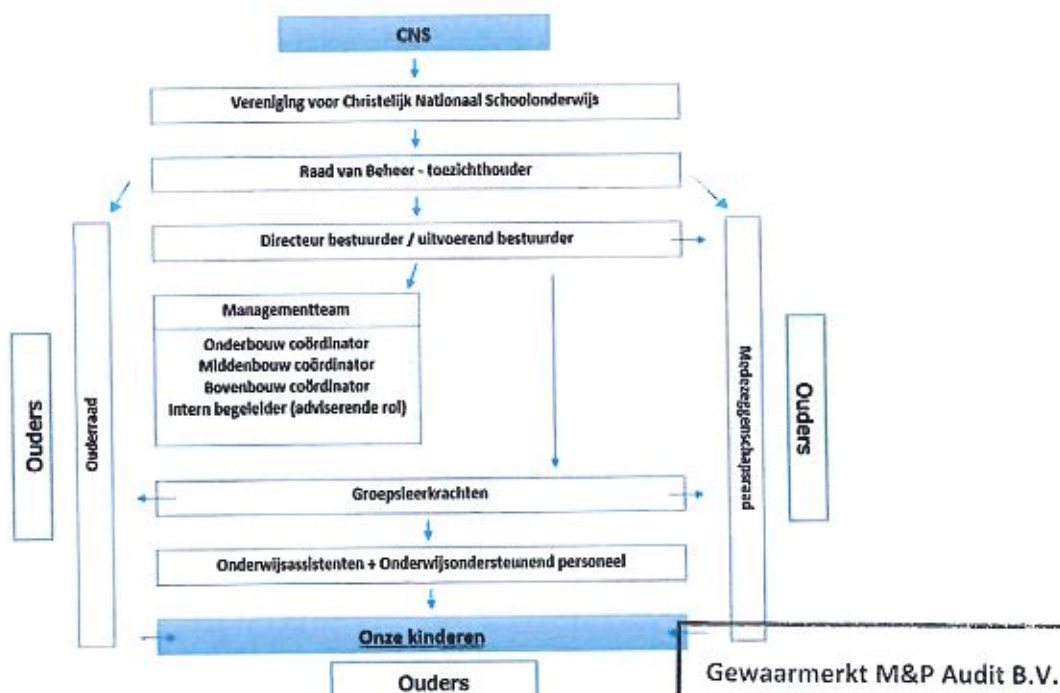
CNS

Vereniging voor Christelijk Nationaal Schoolonderwijs

Raad van Beheer - toezichthouder

Directeur bestuurder / uitvoerend bestuurder

Managementteam

Onderbouw coördinator
Middenbouw coördinator
Bovenbouw coördinator
Intern begeleider (adviserende rol)

Ouders

Ouderraad

Medezeggenschapsraad

Ouders

Groepsleerkrachten

Onderwijsassistenten + Onderwijsondersteunend personeel

Onze kinderen

Ouders

Gewaarmerkt M&P Audit B.V.